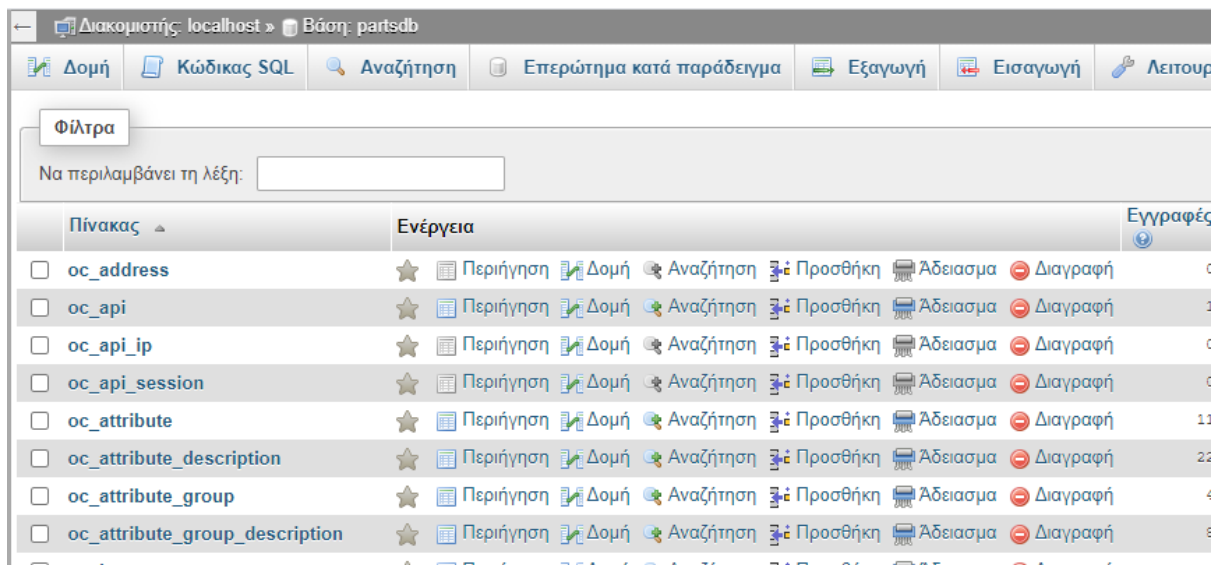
← Διακομιστής: localhost » Βάση: partsdb

Δομή | Κώδικας SQL | Αναζήτηση | Επερώτημα κατά παράδειγμα | Εξαγωγή | Εισαγωγή | Λειτουρ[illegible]

Φίλτρα

Να περιλαμβάνει τη λέξη:

| | Πίνακας | Ενέργεια | Εγγραφές |
|---|---|---|---|
| ☐ | oc_address | Περιήγηση Δομή Αναζήτηση Προσθήκη Άδειασμα Διαγραφή | 0 |
| ☐ | oc_api | Περιήγηση Δομή Αναζήτηση Προσθήκη Άδειασμα Διαγραφή | 1 |
| ☐ | oc_api_ip | Περιήγηση Δομή Αναζήτηση Προσθήκη Άδειασμα Διαγραφή | 0 |
| ☐ | oc_api_session | Περιήγηση Δομή Αναζήτηση Προσθήκη Άδειασμα Διαγραφή | 0 |
| ☐ | oc_attribute | Περιήγηση Δομή Αναζήτηση Προσθήκη Άδειασμα Διαγραφή | 11 |
| ☐ | oc_attribute_description | Περιήγηση Δομή Αναζήτηση Προσθήκη Άδειασμα Διαγραφή | 22 |
| ☐ | oc_attribute_group | Περιήγηση Δομή Αναζήτηση Προσθήκη Άδειασμα Διαγραφή | 4 |
| ☐ | oc_attribute_group_description | Περιήγηση Δομή Αναζήτηση Προσθήκη Άδειασμα Διαγραφή | 8 |